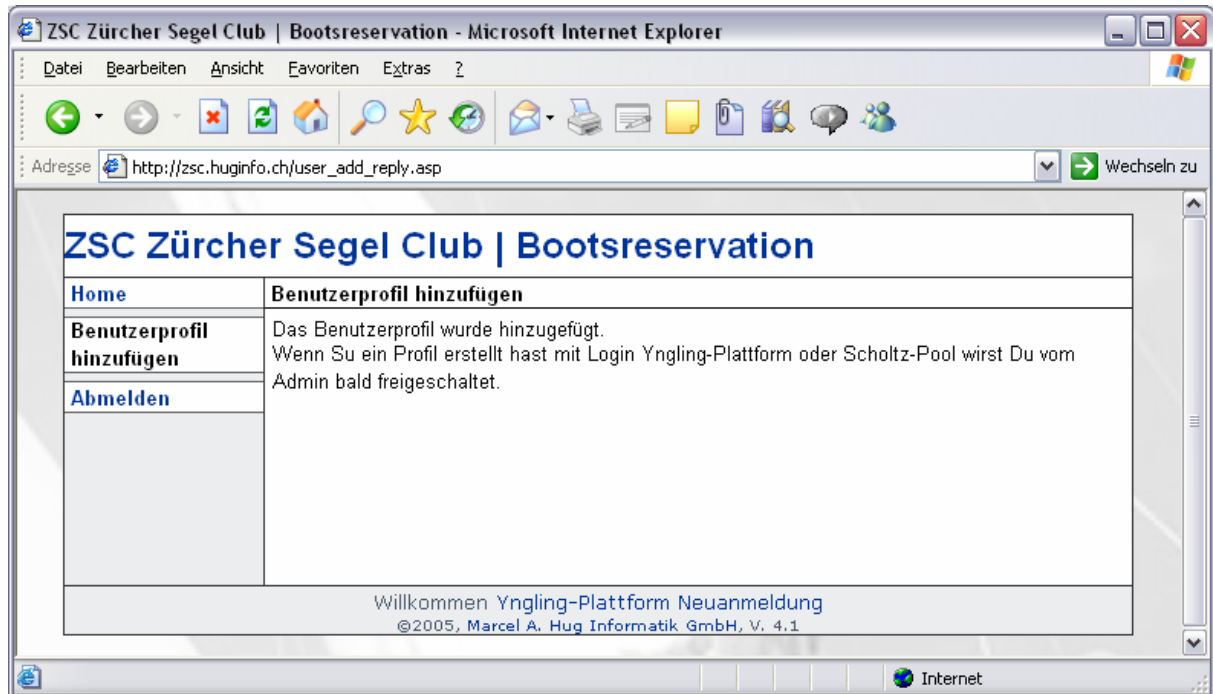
ZSC Zürcher Segel Club | Bootsreservation - Microsoft Internet Explorer

Datei Bearbeiten Ansicht Favoriten Extras ?

Adresse http://zsc.huginfo.ch/user_add_reply.asp

Wechseln zu

ZSC Zürcher Segel Club | Bootsreservation

Home

Benutzerprofil hinzufügen

Abmelden

Benutzerprofil hinzufügen

Das Benutzerprofil wurde hinzugefügt.
Wenn Su ein Profil erstellt hast mit Login Yngling-Plattform oder Scholtz-Pool wirst Du vom Admin bald freigeschaltet.

Willkommen Yngling-Plattform Neuanmeldung
©2005, Marcel A. Hug Informatik GmbH, V. 4.1

Internet